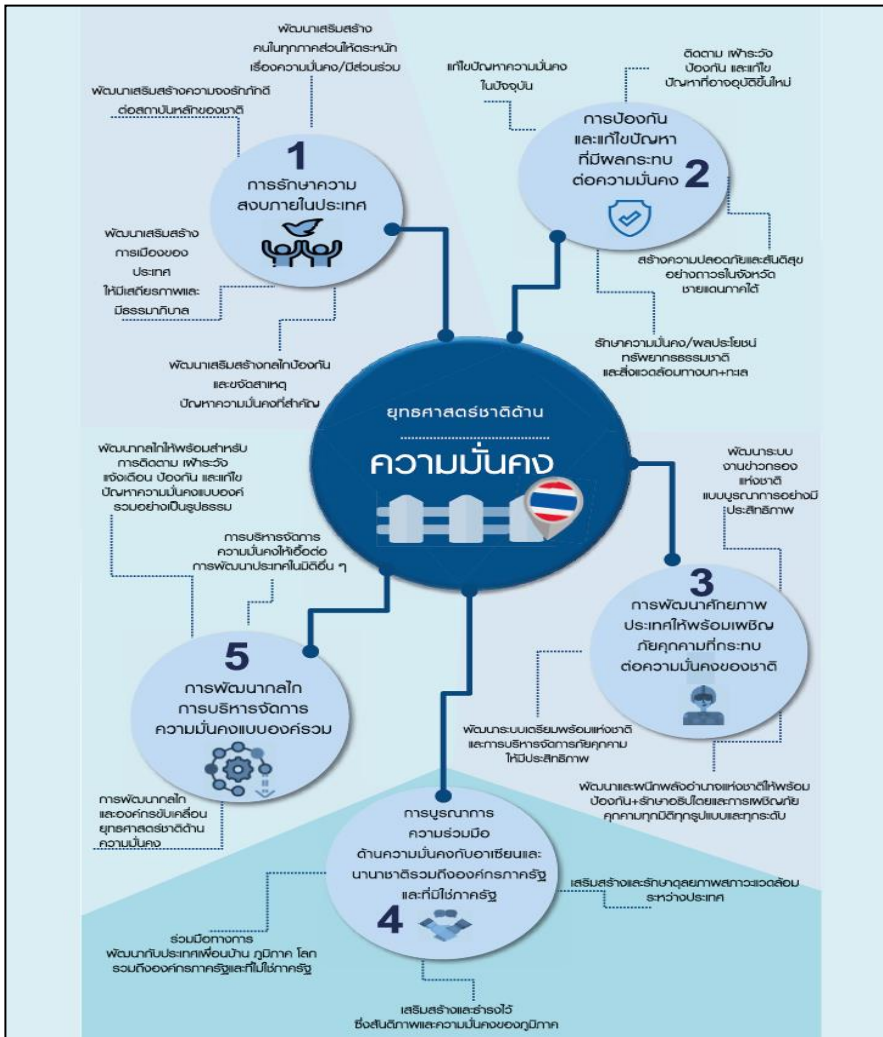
ยุทธศาสตร์ชาติด้าน

ความมั่นคง

1

การรักษาความสงบภายในประเทศ

พัฒนาเสริมสร้างคนในทุกภาคส่วนให้ตระหนักเรื่องความมั่นคง/มีส่วนร่วม

พัฒนาเสริมสร้างความจงรักภักดีต่อสถาบันหลักของชาติ

พัฒนาเสริมสร้างการเมืองของประเทศ ให้มีเสถียรภาพและมีธรรมาภิบาล

พัฒนาเสริมสร้างกลไกป้องกันและขจัดสาเหตุปัญหาความมั่นคงที่สำคัญ

2

การป้องกันและแก้ไขปัญหาที่มีผลกระทบต่อความมั่นคง

แก้ไขปัญหาความมั่นคงในปัจจุบัน

ติดตาม เฝ้าระวัง ป้องกัน และแก้ไขปัญหาที่อาจอุบัติขึ้นใหม่

สร้างความปลอดภัยและสันติสุขอย่างถาวรในจังหวัดชายแดนภาคใต้

รักษาความมั่นคง/ผลประโยชน์ทรัพยากรธรรมชาติและสิ่งแวดล้อมทางบก+ทะเล

3

การพัฒนาศักยภาพประเทศให้พร้อมเผชิญภัยคุกคามที่กระทบต่อความมั่นคงของชาติ

พัฒนาระบบงานข่าวกรองแห่งชาติแบบบูรณาการอย่างมีประสิทธิภาพ

พัฒนาระบบเตรียมพร้อมแห่งชาติและการบริหารจัดการภัยคุกคามให้มีประสิทธิภาพ

พัฒนาและผนึกพลังอำนาจแห่งชาติให้พร้อมป้องกัน+รักษาอธิปไตยและการเผชิญภัยคุกคามทุกมิติทุกรูปแบบและทุกระดับ

4

การบูรณาการความร่วมมือด้านความมั่นคงกับอาเซียนและนานาชาติรวมถึงองค์กรภาครัฐและที่มิใช่ภาครัฐ

เสริมสร้างและรักษาดุลยภาพสภาวะแวดล้อมระหว่างประเทศ

ร่วมมือทางการพัฒนากับประเทศเพื่อนบ้าน ภูมิภาค โลก รวมถึงองค์กรภาครัฐและที่ไม่ใช่ภาครัฐ

เสริมสร้างและธำรงไว้ซึ่งสันติภาพและความมั่นคงของภูมิภาค

5

การพัฒนากลไกการบริหารจัดการความมั่นคงแบบองค์รวม

พัฒนากลไกให้พร้อมสำหรับการติดตาม เฝ้าระวัง แจ้งเตือน ป้องกัน และแก้ไขปัญหาความมั่นคงแบบองค์รวมอย่างเป็นรูปธรรม

การบริหารจัดการความมั่นคงให้เอื้อต่อการพัฒนาประเทศในมิติอื่น ๆ

การพัฒนากลไกและองค์กรขับเคลื่อนยุทธศาสตร์ชาติด้านความมั่นคง